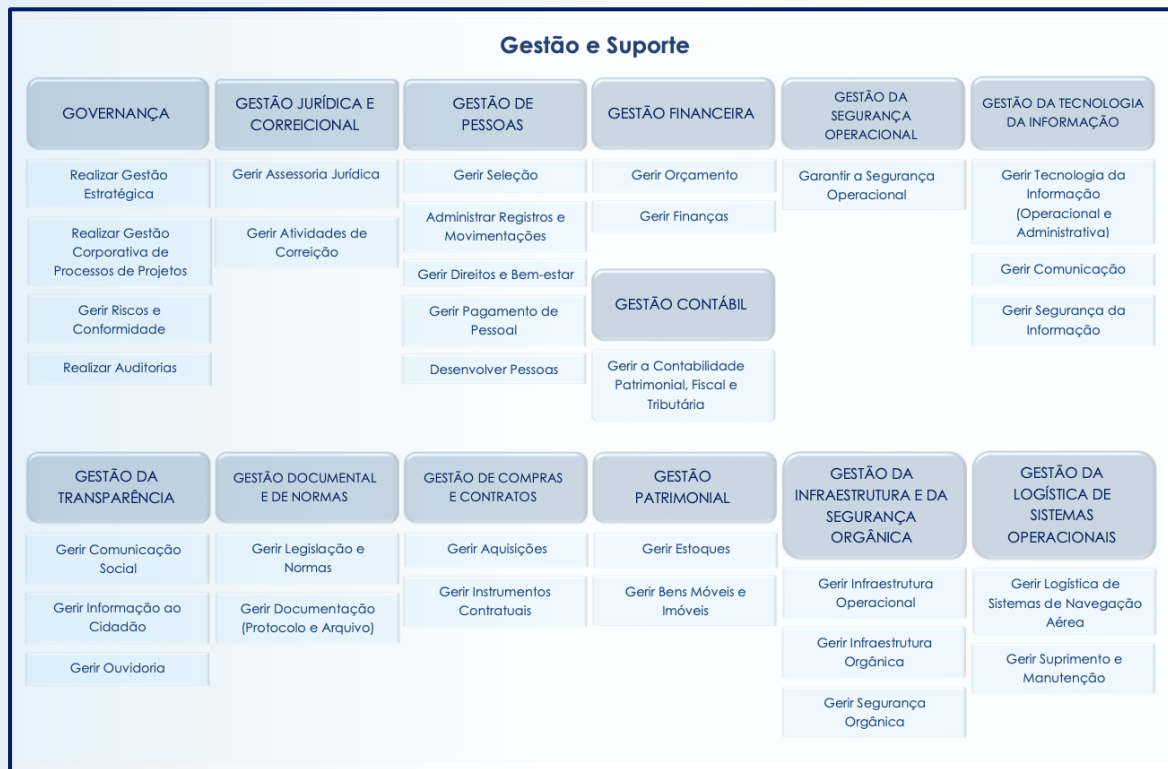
Gestão e Suporte

GOVERNANÇA

Realizar Gestão Estratégica

Realizar Gestão Corporativa de Processos de Projetos

Gerir Riscos e Conformidade

Realizar Auditorias

GESTÃO JURÍDICA E CORREICIONAL

Gerir Assessoria Jurídica

Gerir Atividades de Correição

GESTÃO DE PESSOAS

Gerir Seleção

Administrar Registros e Movimentações

Gerir Direitos e Bem-estar

Gerir Pagamento de Pessoal

Desenvolver Pessoas

GESTÃO FINANCEIRA

Gerir Orçamento

Gerir Finanças

GESTÃO CONTÁBIL

Gerir a Contabilidade Patrimonial, Fiscal e Tributária

GESTÃO DA SEGURANÇA OPERACIONAL

Garantir a Segurança Operacional

GESTÃO DA TECNOLOGIA DA INFORMAÇÃO

Gerir Tecnologia da Informação (Operacional e Administrativa)

Gerir Comunicação

Gerir Segurança da Informação

GESTÃO DA TRANSPARÊNCIA

Gerir Comunicação Social

Gerir Informação ao Cidadão

Gerir Ouvidoria

GESTÃO DOCUMENTAL E DE NORMAS

Gerir Legislação e Normas

Gerir Documentação (Protocolo e Arquivo)

GESTÃO DE COMPRAS E CONTRATOS

Gerir Aquisições

Gerir Instrumentos Contratuais

GESTÃO PATRIMONIAL

Gerir Estoques

Gerir Bens Móveis e Imóveis

GESTÃO DA INFRAESTRUTURA E DA SEGURANÇA ORGÂNICA

Gerir Infraestrutura Operacional

Gerir Infraestrutura Orgânica

Gerir Segurança Orgânica

GESTÃO DA LOGÍSTICA DE SISTEMAS OPERACIONAIS

Gerir Logística de Sistemas de Navegação Aérea

Gerir Suprimento e Manutenção